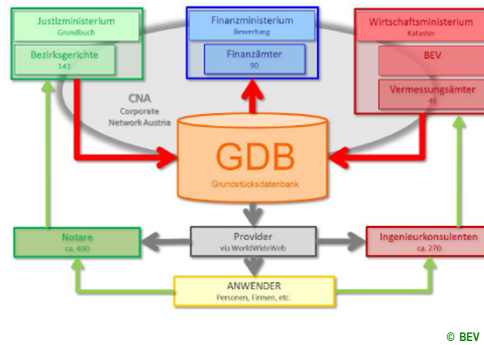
Justizministerium
Grundbuch

Bezirksgerichte
141

Finanzministerium
Bewertung

Finanzämter
90

Wirtschaftsministerium
Kataster

BEV

Vermessungsämter
41

CNA
Corporate
Network Austria

GDB
Grundstücksdatenbank

Notare
ca. 400

Provider
via WorldWideWeb

Ingenieurkonsulenten
ca. 270

ANWENDER
Personen, Firmen, etc.

© BEV